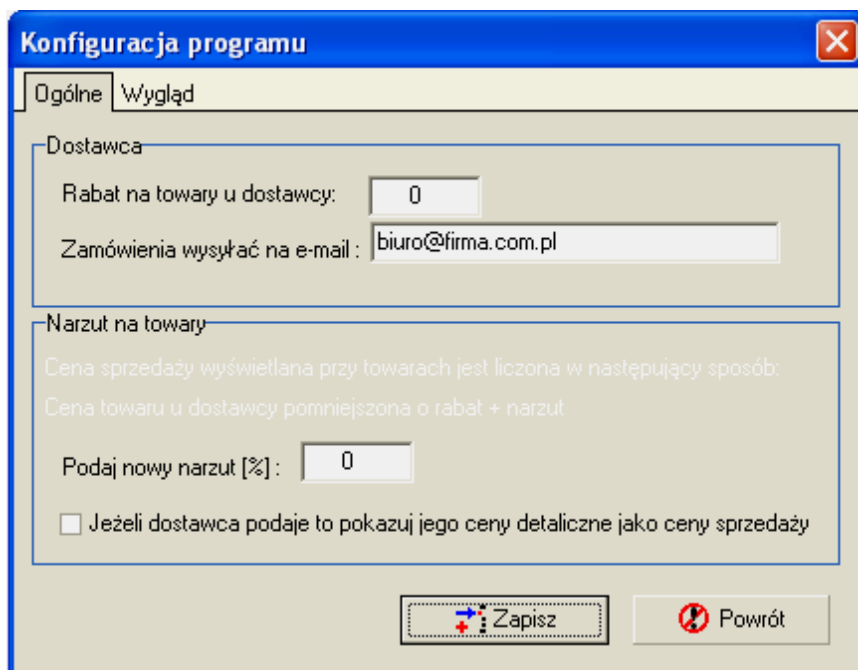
Konfiguracja programu

Ogólne | Wygląd

Dostawca

Rabat na towary u dostawcy: 0

Zamówienia wysyłać na e-mail : biuro@firma.com.pl

Narzut na towary

Cena sprzedaży wyświetlana przy towarach jest liczona w następujący sposób:

Cena towaru u dostawcy pomniejszona o rabat + narzut

Podaj nowy narzut [%] : 0

Jeżeli dostawca podaje to pokazuj jego ceny detaliczne jako ceny sprzedaży

Zapisz

Powrót